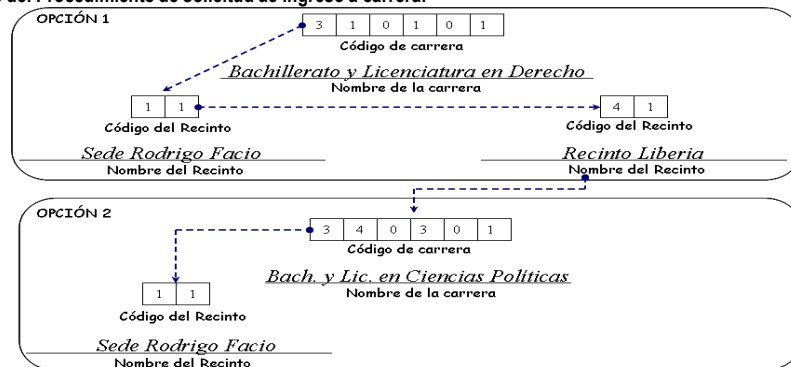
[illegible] del Procedimiento de solicitud de ingreso a carrera.

OPCIÓN 1

| 3 | 1 | 0 | 1 | 0 | 1 |
|---|---|---|---|---|---|

Código de carrera

Bachillerato y Licenciatura en Derecho
Nombre de la carrera

| 1 | 1 |
|---|---|

Código del Recinto

| 4 | 1 |
|---|---|

Código del Recinto

Sede Rodrigo Facio
Nombre del Recinto

Recinto Liberia
Nombre del Recinto

OPCIÓN 2

| 3 | 4 | 0 | 3 | 0 | 1 |
|---|---|---|---|---|---|

Código de carrera

Bach. y Lic. en Ciencias Políticas
Nombre de la carrera

| 1 | 1 |
|---|---|

Código del Recinto

Sede Rodrigo Facio
Nombre del Recinto